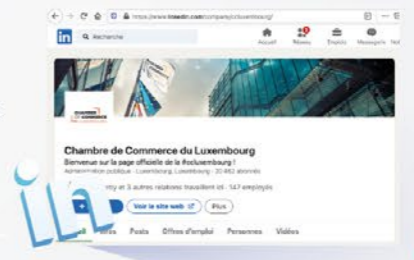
https://www.linkedin.com/company/ccluxembourg/

in

Recherche

Accueil Réseau Emplois Messagerie Not

Chambre de Commerce du Luxembourg
Bienvenue sur la page officielle de la #ccluxembourg !
Administration publique · Luxembourg, Luxembourg · 20 882 abonnés

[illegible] et 3 autres relations travaillent ici · 547 employés

Voir le site web Plus

Accueil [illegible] Posts Offres d'emploi Personnes Vidéos